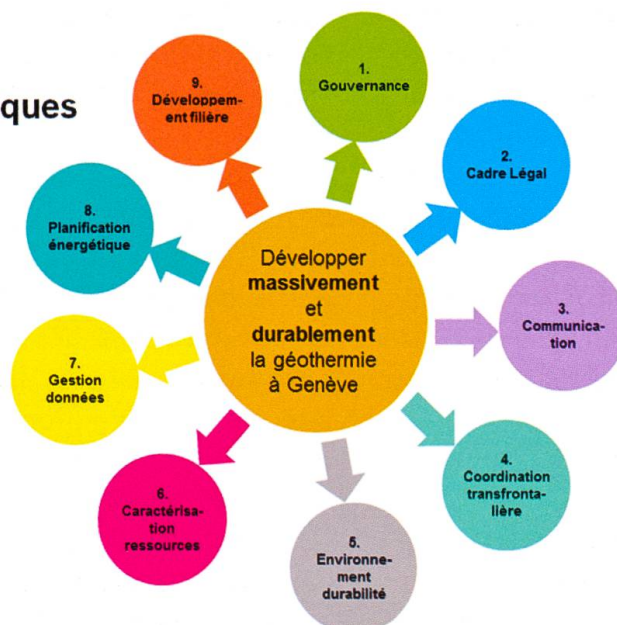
ques

Développer massivement et durablement la géothermie à Genève

1. Gouvernance

2. Cadre Légal

3. Communication

4. Coordination transfrontalière

5. Environnement durabilité

6. Caractérisation ressources

7. Gestion données

8. Planification énergétique

9. Développement filière